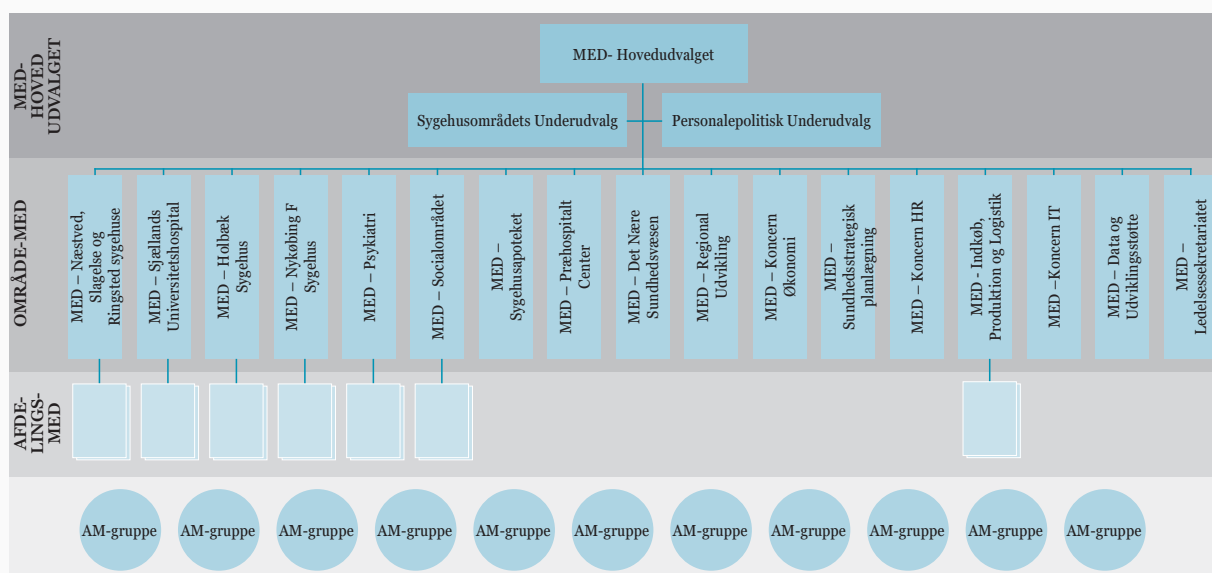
MED-HOVED UDVALGET

MED- Hovedudvalget

Sygehusområdets Underudvalg

Personalepolitisk Underudvalg

OMRÅDE-MED

MED – Næstved, Slagelse og Ringsted sygehuse

MED – Sjællands Universitetshospital

MED – Holbæk Sygehus

MED – Nykøbing F Sygehus

MED – Psykiatri

MED – Socialområdet

MED – Sygehusapoteket

MED – Præhospitalt Center

MED – Det Nære Sundhedsvæsen

MED – Regional Udvikling

MED – Koncern Økonomi

MED – Sundhedsstrategisk planlægning

MED – Koncern HR

MED - Indkøb, Produktion og Logistik

MED –Koncern IT

MED – Data og Udviklingsstøtte

MED – Ledelsessekretariatet

AFDE-LINGS-MED

AM-gruppe

AM-gruppe

AM-gruppe

AM-gruppe

AM-gruppe

AM-gruppe

AM-gruppe

AM-gruppe

AM-gruppe

AM-gruppe

AM-gruppe